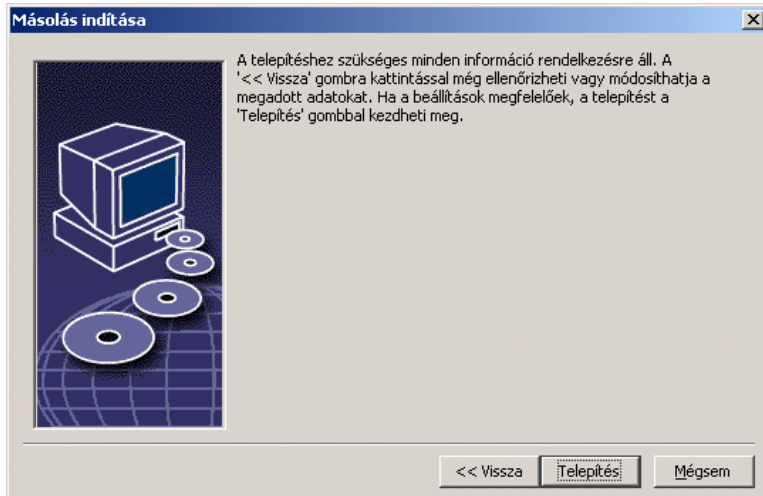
Másolás indítása

A telepítéshez szükséges minden információ rendelkezésre áll. A '<< Vissza' gombra kattintással még ellenőrizheti vagy módosíthatja a megadott adatokat. Ha a beállítások megfelelőek, a telepítést a 'Telepítés' gombbal kezdheti meg.

<< Vissza | Telepítés | Mégsem